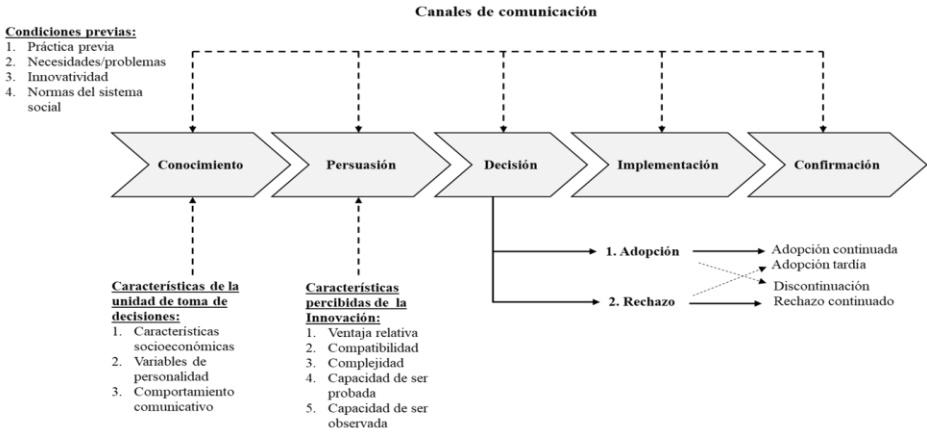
Canales de comunicación

Condiciones previas:
1. Práctica previa
2. Necesidades/problemas
3. Innovatividad
4. Normas del sistema social

Conocimiento
Persuasión
Decisión
Implementación
Confirmación

Características de la unidad de toma de decisiones:
1. Características socioeconómicas
2. Variables de personalidad
3. Comportamiento comunicativo

Características percibidas de la Innovación:
1. Ventaja relativa
2. Compatibilidad
3. Complejidad
4. Capacidad de ser probada
5. Capacidad de ser observada

1. Adopción
2. Rechazo

Adopción continuada
Adopción tardía
Discontinuación
Rechazo continuado